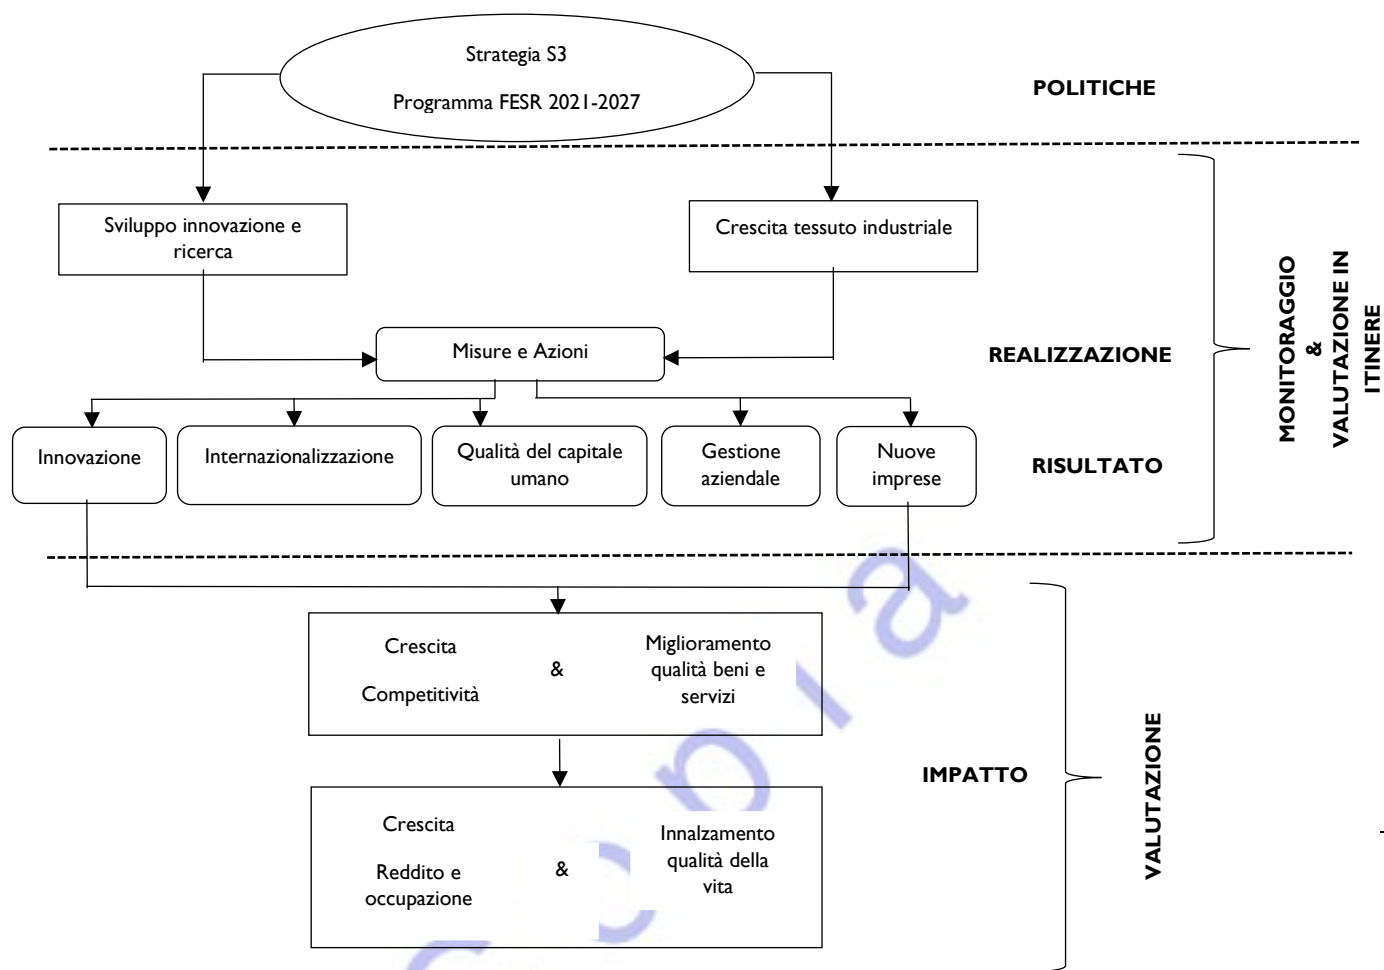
Strategia S3

Programma FESR 2021-2027

POLITICHE

Sviluppo innovazione e ricerca

Crescita tessuto industriale

Misure e Azioni

REALIZZAZIONE

MONITORAGGIO & VALUTAZIONE IN ITINERE

Innovazione

Internazionalizzazione

Qualità del capitale umano

Gestione aziendale

Nuove imprese

RISULTATO

Crescita

Competitività

&

Miglioramento qualità beni e servizi

IMPATTO

VALUTAZIONE

Crescita

Reddito e occupazione

&

Innalzamento qualità della vita